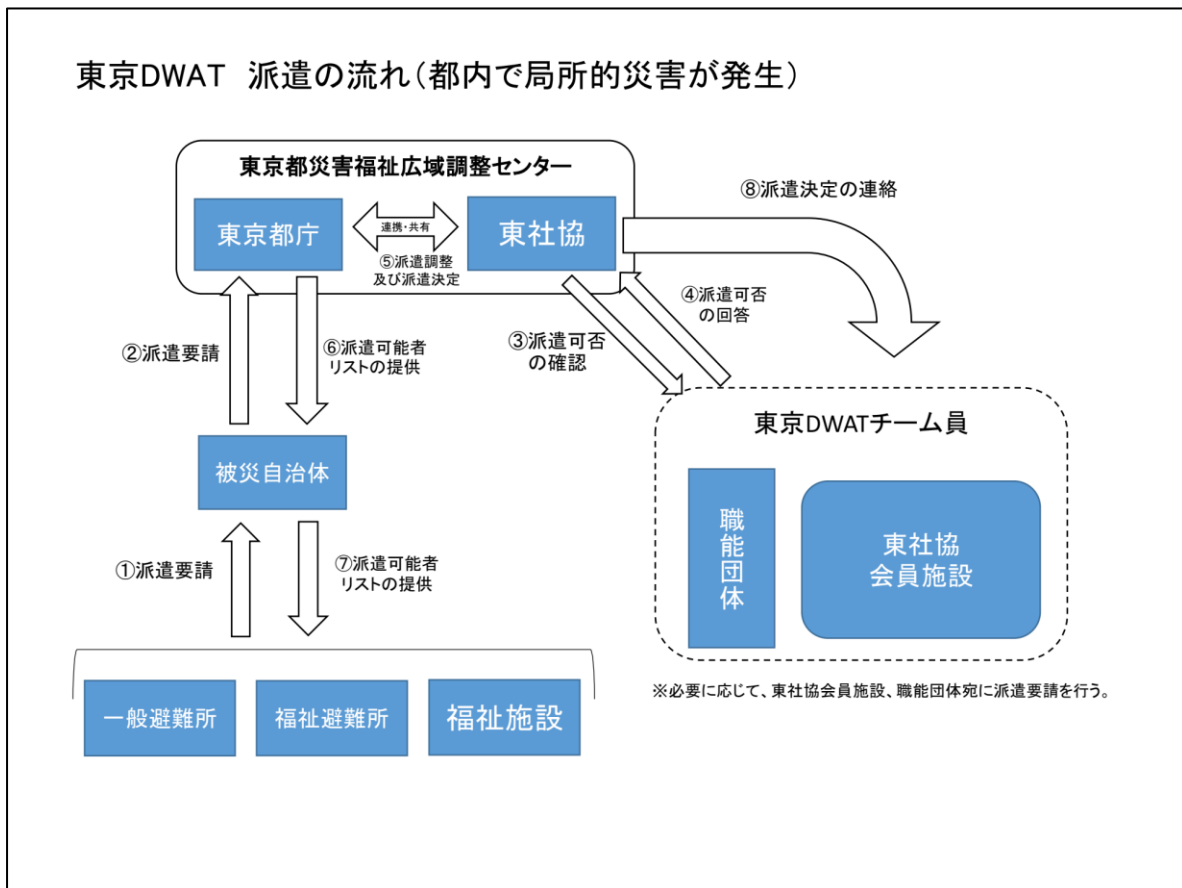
東京DWAT　派遣の流れ（都内で局所的災害が発生）

東京都災害福祉広域調整センター

東京都庁

連携・共有

⑤派遣調整及び派遣決定

東社協

⑧派遣決定の連絡

④派遣可否の回答

③派遣可否の確認

②派遣要請

⑥派遣可能者リストの提供

被災自治体

①派遣要請

⑦派遣可能者リストの提供

一般避難所

福祉避難所

福祉施設

東京DWATチーム員

職能団体

東社協会員施設

※必要に応じて、東社協会員施設、職能団体宛に派遣要請を行う。